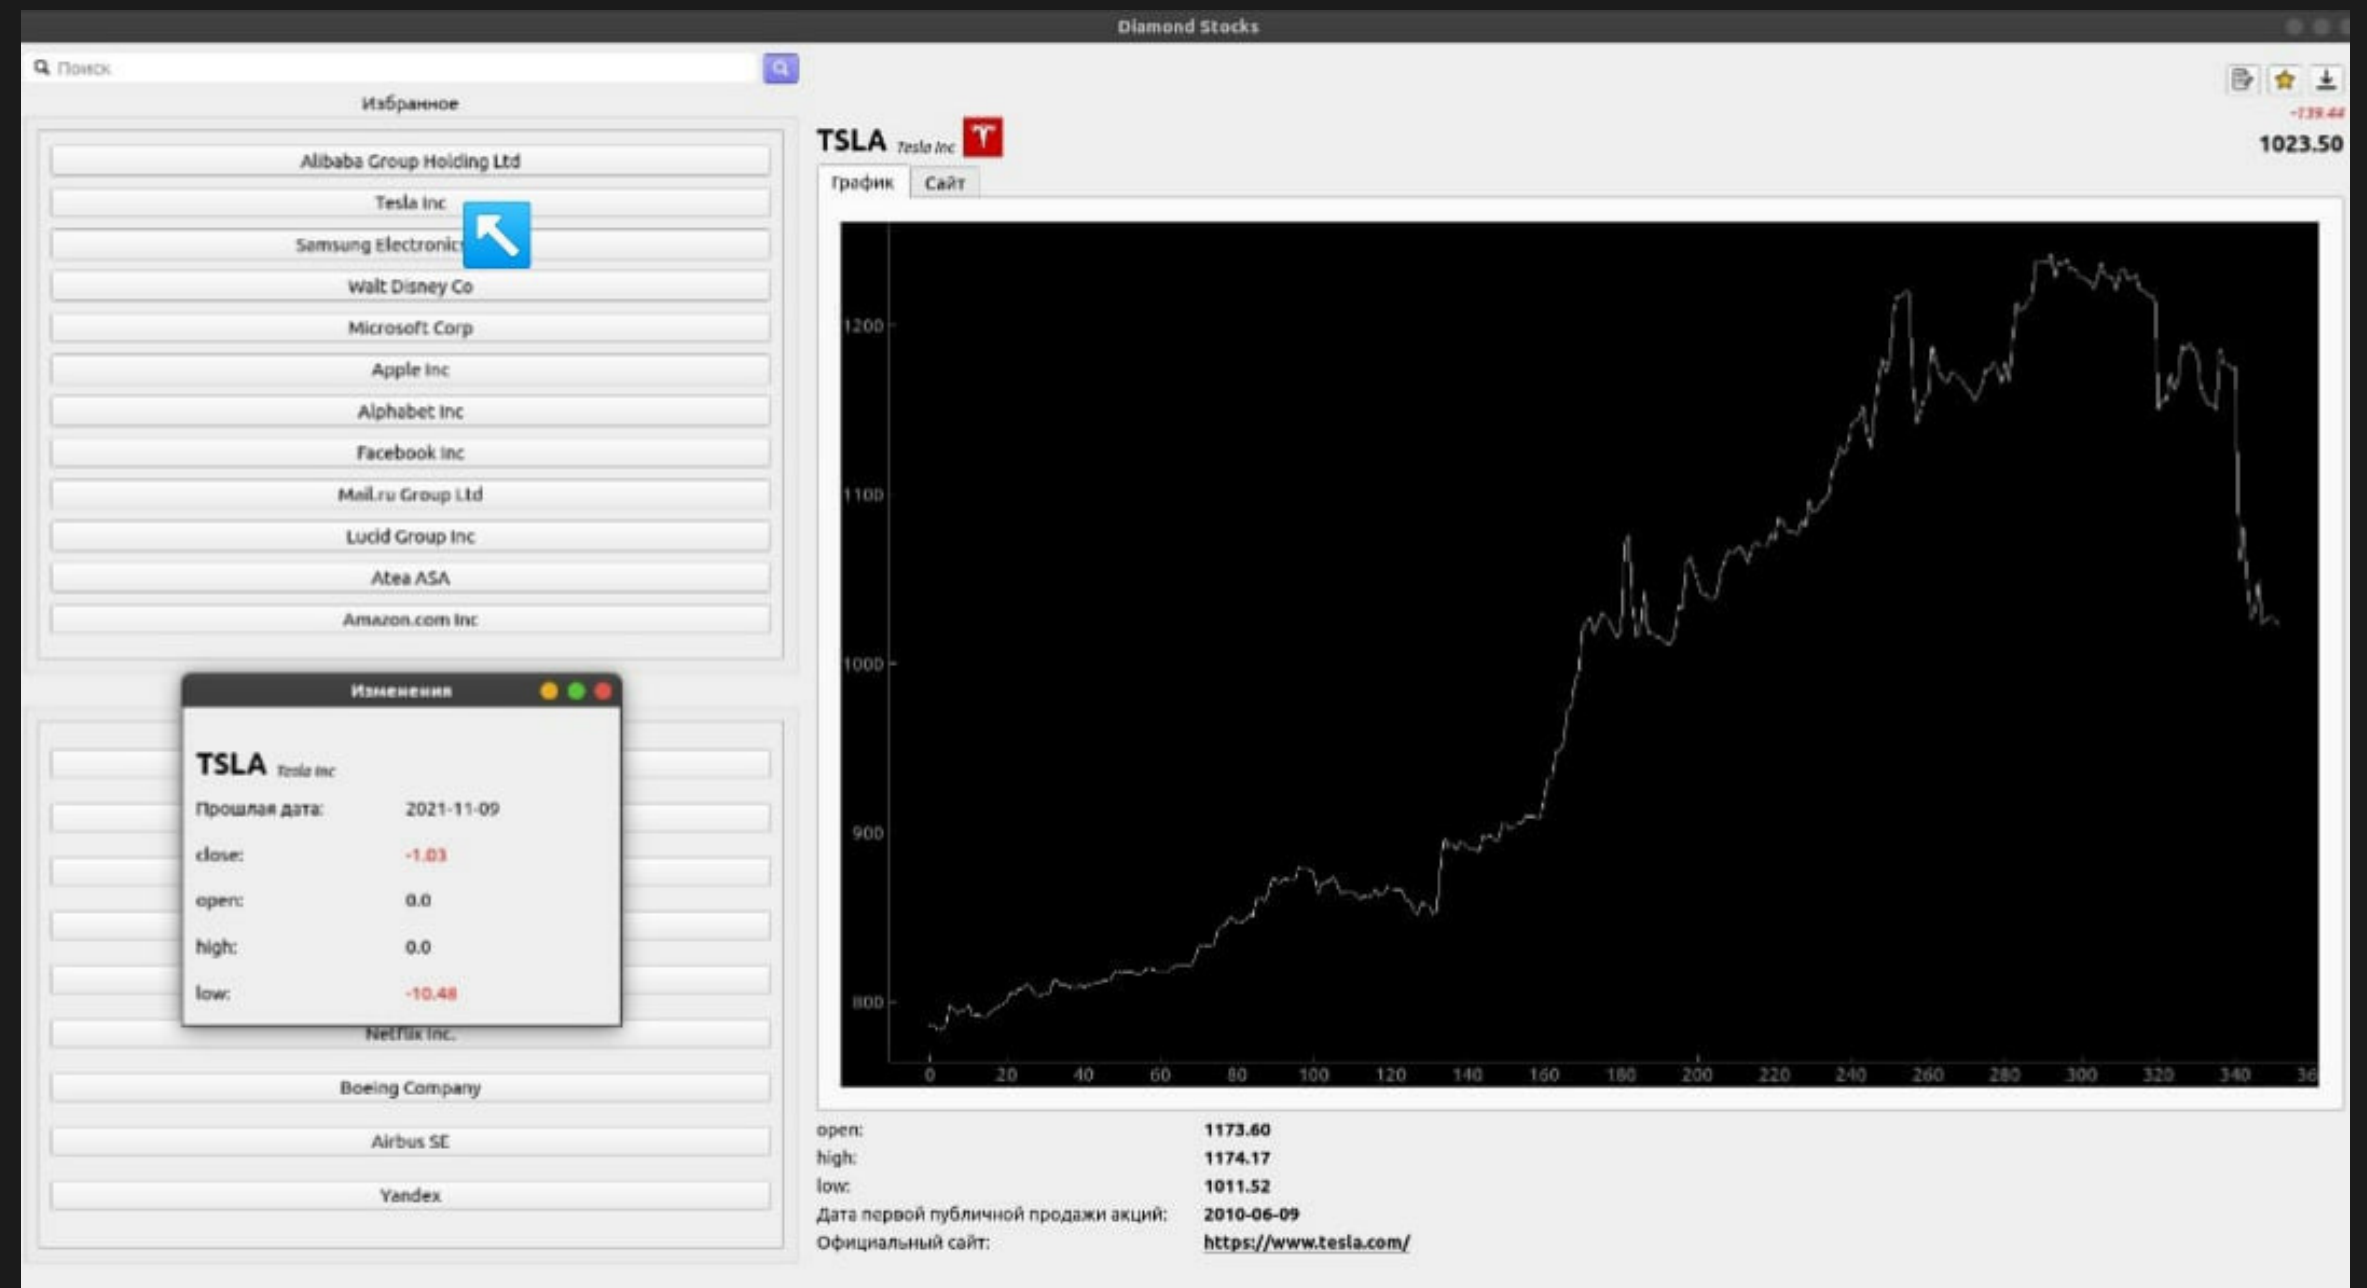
Diamond Stocks

Поиск

Избранное

Alibaba Group Holding Ltd
Tesla Inc
Samsung Electronic
Walt Disney Co
Microsoft Corp
Apple Inc
Alphabet Inc
Facebook Inc
Mail.ru Group Ltd
Lucid Group Inc
Atea ASA
Amazon.com Inc

Изменения

TSLA Tesla Inc

| Прошлая дата: | 2021-11-09 |
|---|---|
| close: | -1.03 |
| open: | 0.0 |
| high: | 0.0 |
| low: | -10.48 |

Netflix Inc.
Boeing Company
Airbus SE
Yandex

TSLA Tesla Inc

-139.44
1023.50

График Сайт

1200
1100
1000
900
800
0 20 40 60 80 100 120 140 160 180 200 220 240 260 280 300 320 340 36

| open: | 1173.60 |
|---|---|
| high: | 1174.17 |
| low: | 1011.52 |
| Дата первой публичной продажи акций: | 2010-06-09 |
| Официальный сайт: | https://www.tesla.com/ |